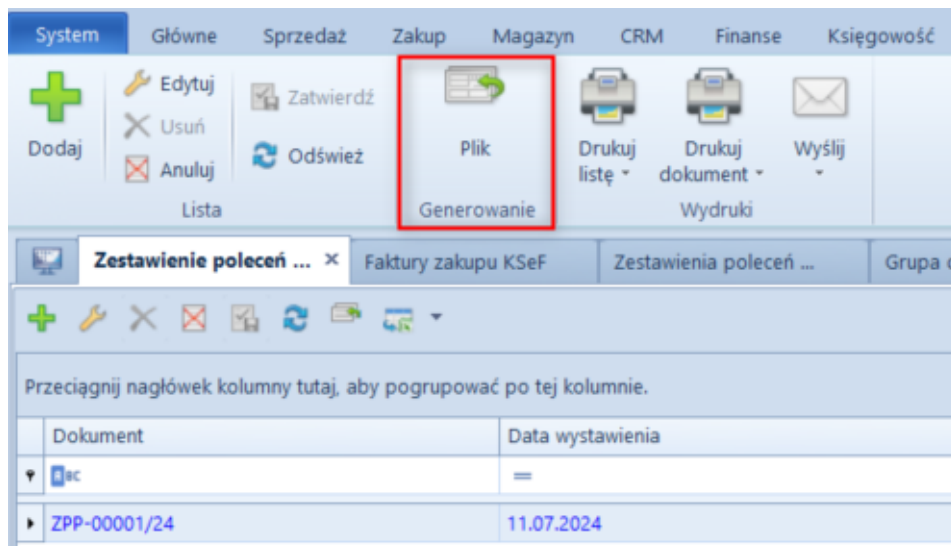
System Główne Sprzedaż Zakup Magazyn CRM Finanse Księgowość

Dodaj
Edytuj
Usuń
Anuluj
Zatwierdź
Odśwież
Lista

Plik
Generowanie

Drukuj listę
Drukuj dokument
Wyślij
Wydruki

Zestawienie poleceń ... ×
Faktury zakupu KSeF
Zestawienia poleceń ...
Grupa

Przeciągnij nagłówek kolumny tutaj, aby pogrupować po tej kolumnie.

| Dokument | Data wystawienia |
|---|---|
| ABC | = |
| ZPP-00001/24 | 11.07.2024 |